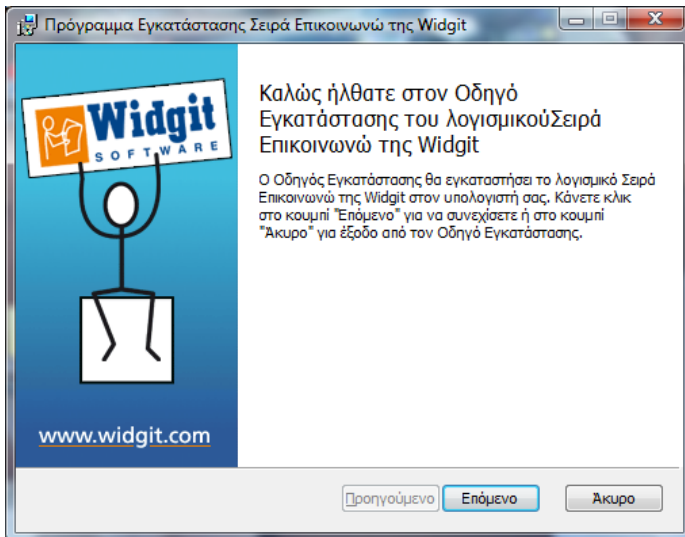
Πρόγραμμα Εγκατάστασης Σειρά Επικοινωνώ της Widgit

Widgit
SOFTWARE

www.widgit.com

Καλώς ήλθατε στον Οδηγό Εγκατάστασης του λογισμικούΣειρά Επικοινωνώ της Widgit

Ο Οδηγός Εγκατάστασης θα εγκαταστήσει το λογισμικό Σειρά Επικοινωνώ της Widgit στον υπολογιστή σας. Κάνετε κλικ στο κουμπί "Επόμενο" για να συνεχίσετε ή στο κουμπί "Άκυρο" για έξοδο από τον Οδηγό Εγκατάστασης.

Προηγούμενο
Επόμενο
Άκυρο